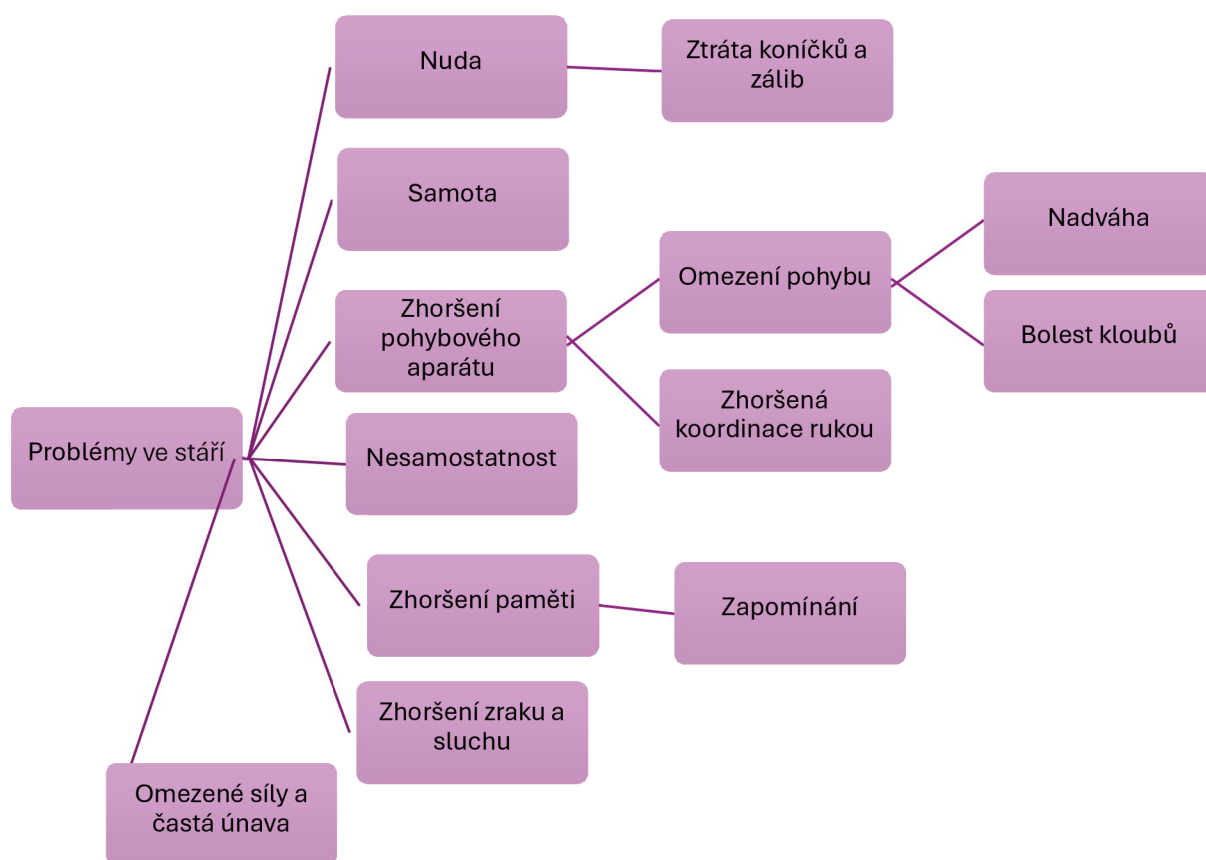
Problémy ve stáří

Nuda

Ztráta koníčků a zálib

Samota

Zhoršení pohybového aparátu

Omezení pohybu

Nadváha

Bolest kloubů

Zhoršená koordinace rukou

Nesamostatnost

Zhoršení paměti

Zapomínání

Zhoršení zraku a sluchu

Omezené síly a častá únava